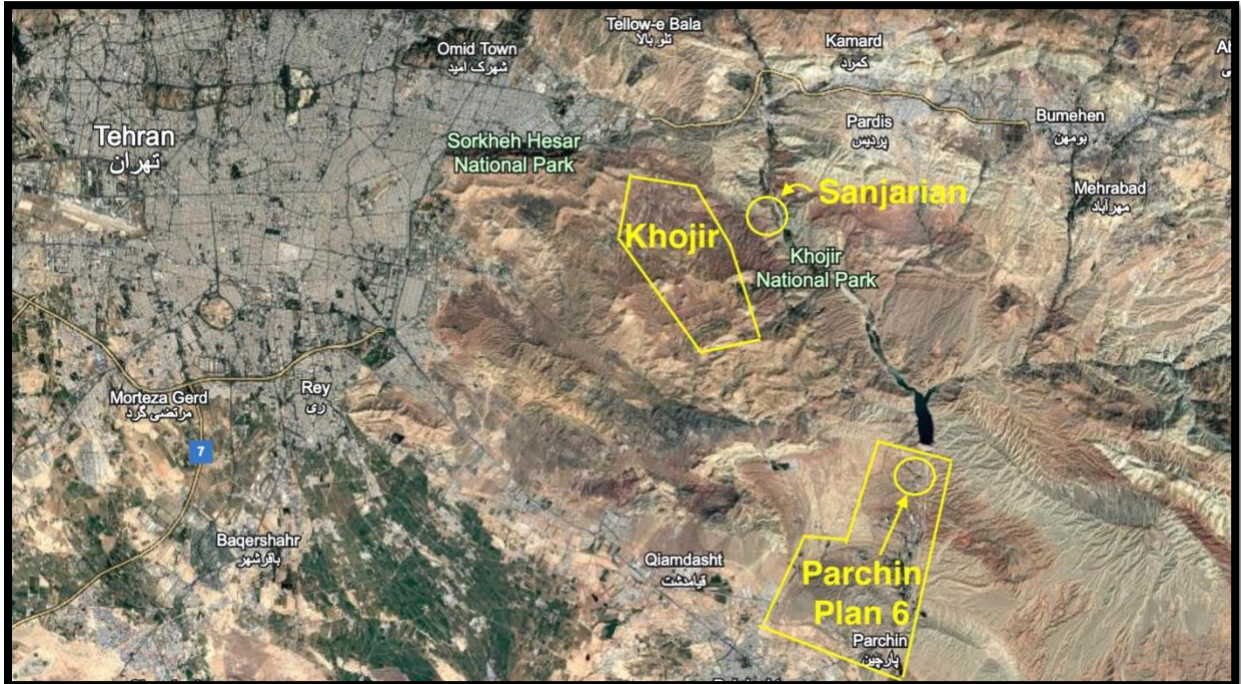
Tellow-e Bala
تلو بالا
Omid Town
شهرک امید
Kamard
کمرد
Ab
Tehran
تهران
Sorkheh Hesar National Park
Pardis
پردیس
Bumehen
بومهن
Sanjarian
Mehrabad
مهراباد
Khojir
Khojir National Park
Morteza Gerd
مرتضی گرد
Rey
ری
7
Baqershahr
باقرشهر
Qiamdasht
قیامدشت
Parchin Plan 6
Parchin
پارچین